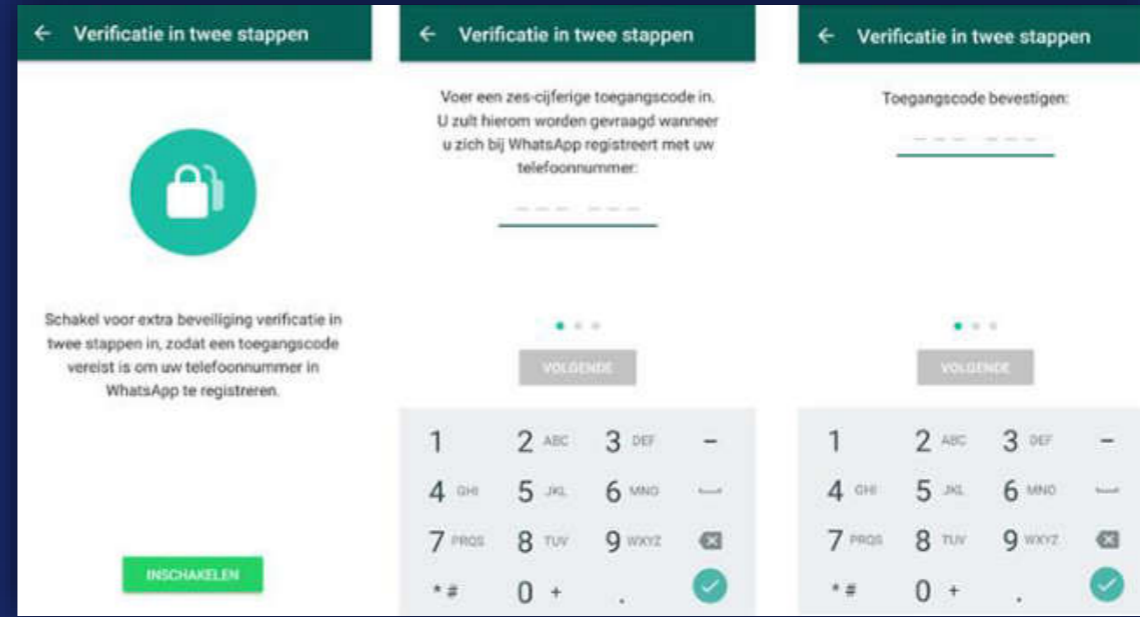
← Verificatie in twee stappen

Schakel voor extra beveiliging verificatie in twee stappen in, zodat een toegangscode vereist is om uw telefoonnummer in WhatsApp te registreren.

INSCHAKELEN

← Verificatie in twee stappen

Voer een zes-cijferige toegangscode in. U zult hierom worden gevraagd wanneer u zich bij WhatsApp registreert met uw telefoonnummer:

VOLGENDE

1 2 ABC 3 DEF –
4 GHI 5 JKL 6 MNO
7 PRQS 8 TUV 9 WXYZ
*# 0 + .

← Verificatie in twee stappen

Toegangscode bevestigen:

VOLGENDE

1 2 ABC 3 DEF –
4 GHI 5 JKL 6 MNO
7 PRQS 8 TUV 9 WXYZ
*# 0 + .